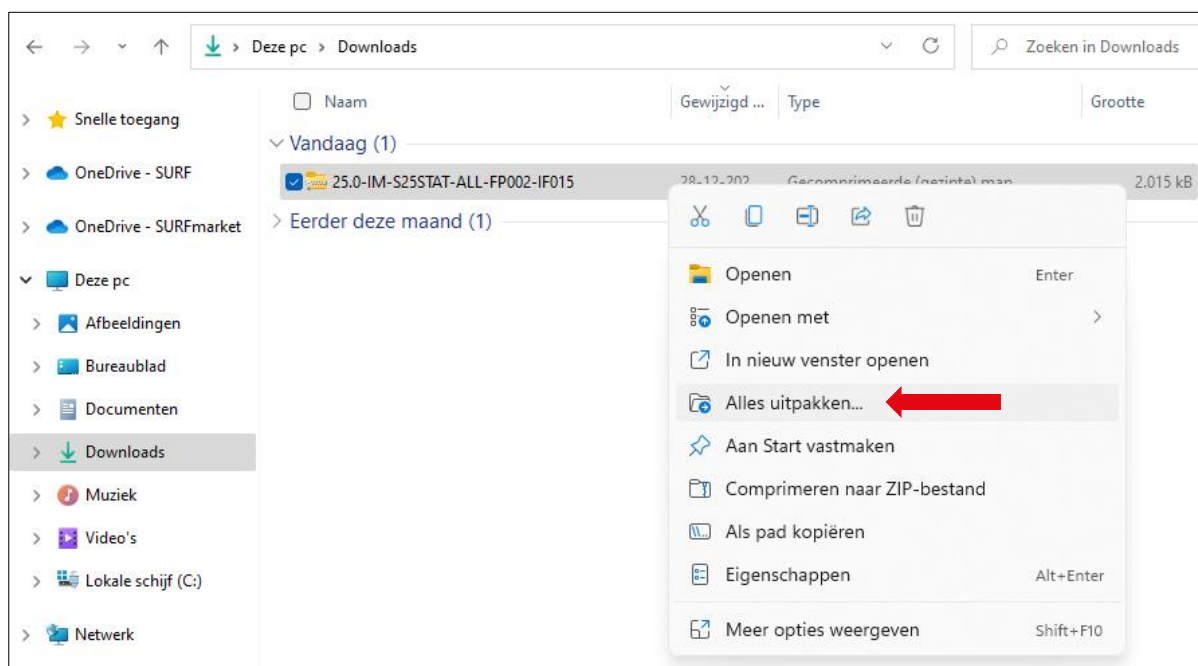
Deze pc > Downloads

Zoeken in Downloads

Snelle toegang

OneDrive - SURF

OneDrive - SURFmarket

Deze pc

Afbeeldingen

Bureaublad

Documenten

Downloads

Muziek

Video's

Lokale schijf (C:)

Netwerk

Naam | Gewijzigd ... | Type | Grootte

Vandaag (1)

25.0-IM-S25STAT-ALL-FP002-IF015 28-12-202 Gecomprimeerde (gezipte) map 2.015 kB

Eerder deze maand (1)

Openen Enter

Openen met

In nieuw venster openen

Alles uitpakken...

Aan Start vastmaken

Comprimeren naar ZIP-bestand

Als pad kopiëren

Eigenschappen Alt+Enter

Meer opties weergeven Shift+F10